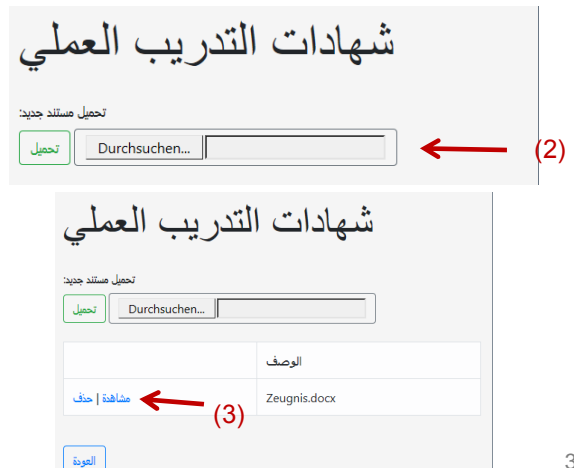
شهادات التدريب العملي

تحميل مستند جديد:

تحميل Durchsuchen...

(2)

شهادات التدريب العملي

تحميل مستند جديد:

تحميل Durchsuchen...

| الوصف | |
|---|---|
| Zeugnis.docx | مشاهدة \| حذف |

(3)

العودة

3